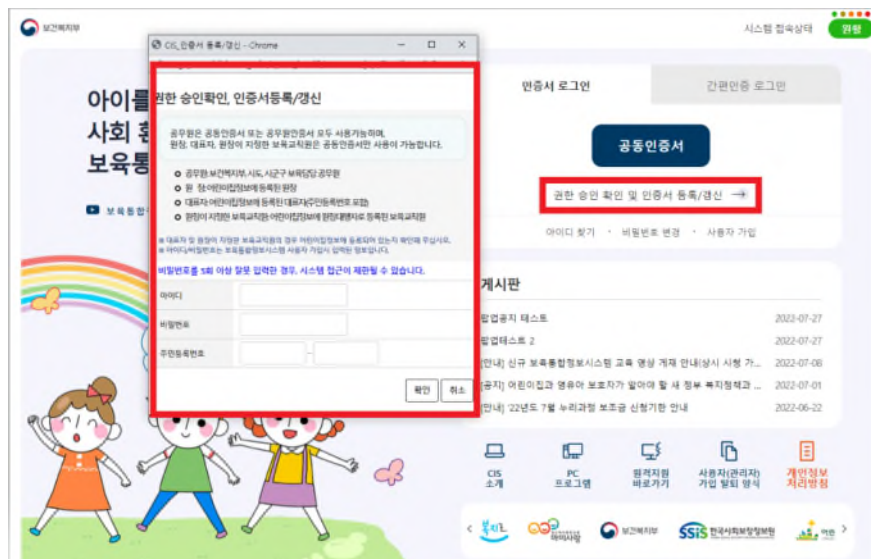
보건복지부

시스템 접속상태 원활

아이를
사회 환
보육통

보육통합

CIS_인증서 등록/갱신 - Chrome

권한 승인확인, 인증서등록/갱신

공무원은 공동인증서 또는 공무원인증서 모두 사용가능하며, 원장, 대표자, 원장이 지정한 보육교직원은 공동인증서만 사용이 가능합니다.

공무원:보건복지부,시도,시군구 보육담당 공무원
원 장:어린이집정보에 등록된 원장
대표자:어린이집정보에 등록된 대표자(주민등록번호 포함)
원장이 지정한 보육교직원:어린이집정보에 원장(대행)자로 등록된 보육교직원

※ 대표자 및 원장이 지정한 보육교직원의 경우 어린이집정보에 등록되어 있는지 확인해 주십시오.
※ 아이디/비밀번호는 보육통합정보시스템 사용자 가입시 입력한 정보입니다.

비밀번호를 5회 이상 잘못 입력한 경우, 시스템 접근이 제한될 수 있습니다.

아이디
비밀번호
주민등록번호 -

확인 취소

인증서 로그인
간편인증 로그인

공동인증서

권한 승인 확인 및 인증서 등록/갱신 →

아이디 찾기 · 비밀번호 변경 · 사용자 가입

게시판

팝업공지 테스트 2022-07-27
팝업테스트 2 2022-07-27
[안내] 신규 보육통합정보시스템 교육 영상 게재 안내(상시 시청 가... 2022-07-08
[공지] 어린이집과 영유아 보호자가 알아야 할 새 정부 복지정책과 ... 2022-07-01
[안내] '22년도 7월 누리과정 보조금 신청기한 안내 2022-06-22

CIS 소개
PC 프로그램
원격지원 바로가기
사용자(관리자) 가입 탈퇴 양식
개인정보 처리방침

복지로
아이사랑
보건복지부
SSiS 한국사회보장정보원